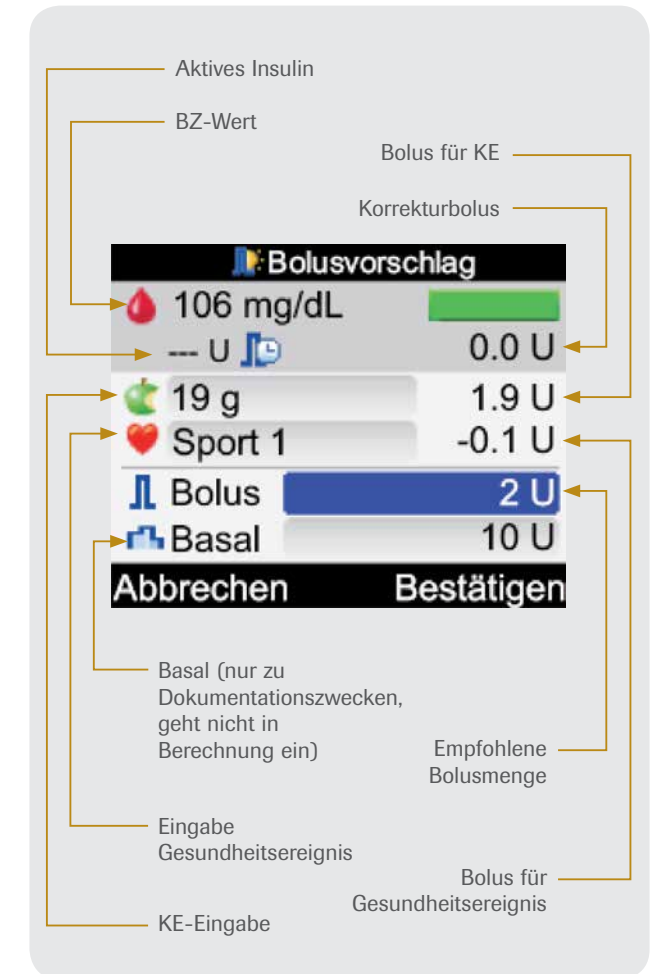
Aktives Insulin

BZ-Wert

Bolus für KE

Korrekturbolus

Bolusvorschlag

106 mg/dL

--- U

0.0 U

19 g

1.9 U

Sport 1

-0.1 U

Bolus

2 U

Basal

10 U

Abbrechen

Bestätigen

Basal (nur zu Dokumentationszwecken, geht nicht in Berechnung ein)

Empfohlene Bolusmenge

Eingabe Gesundheitsereignis

Bolus für Gesundheitsereignis

KE-Eingabe